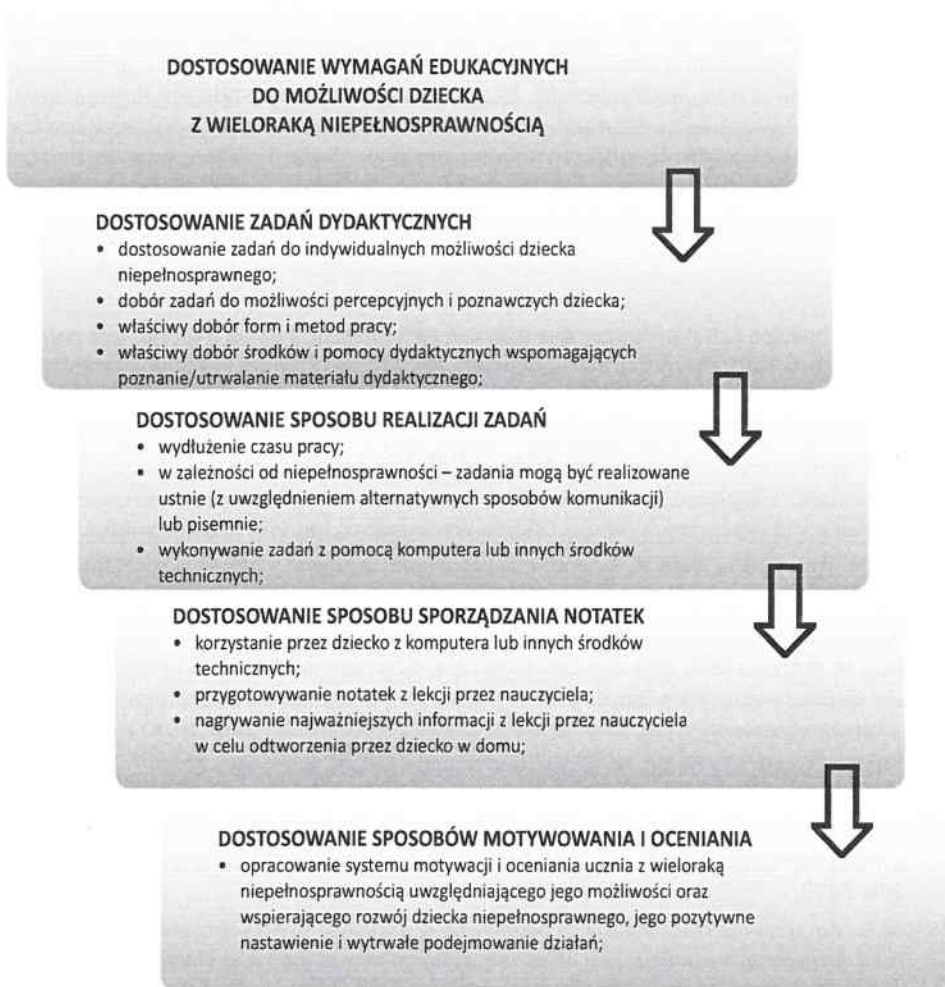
DOSTOSOWANIE WYMAGAŃ EDUKACYJNYCH
DO MOŻLIWOŚCI DZIECKA
Z WIELORAKĄ NIEPEŁNOSPRAWNOŚCIĄ

DOSTOSOWANIE ZADAŃ DYDAKTYCZNYCH
• dostosowanie zadań do indywidualnych możliwości dziecka niepełnosprawnego;
• dobór zadań do możliwości percepcyjnych i poznawczych dziecka;
• właściwy dobór form i metod pracy;
• właściwy dobór środków i pomocy dydaktycznych wspomagających poznanie/utrwalanie materiału dydaktycznego;

DOSTOSOWANIE SPOSOBU REALIZACJI ZADAŃ
• wydłużenie czasu pracy;
• w zależności od niepełnosprawności – zadania mogą być realizowane ustnie (z uwzględnieniem alternatywnych sposobów komunikacji) lub pisemnie;
• wykonywanie zadań z pomocą komputera lub innych środków technicznych;

DOSTOSOWANIE SPOSOBU SPORZĄDZANIA NOTATEK
• korzystanie przez dziecko z komputera lub innych środków technicznych;
• przygotowywanie notatek z lekcji przez nauczyciela;
• nagrywanie najważniejszych informacji z lekcji przez nauczyciela w celu odtworzenia przez dziecko w domu;

DOSTOSOWANIE SPOSOBÓW MOTYWOWANIA I OCENIANIA
• opracowanie systemu motywacji i oceniania ucznia z wieloraką niepełnosprawnością uwzględniającego jego możliwości oraz wspierającego rozwój dziecka niepełnosprawnego, jego pozytywne nastawienie i wytrwałe podejmowanie działań;